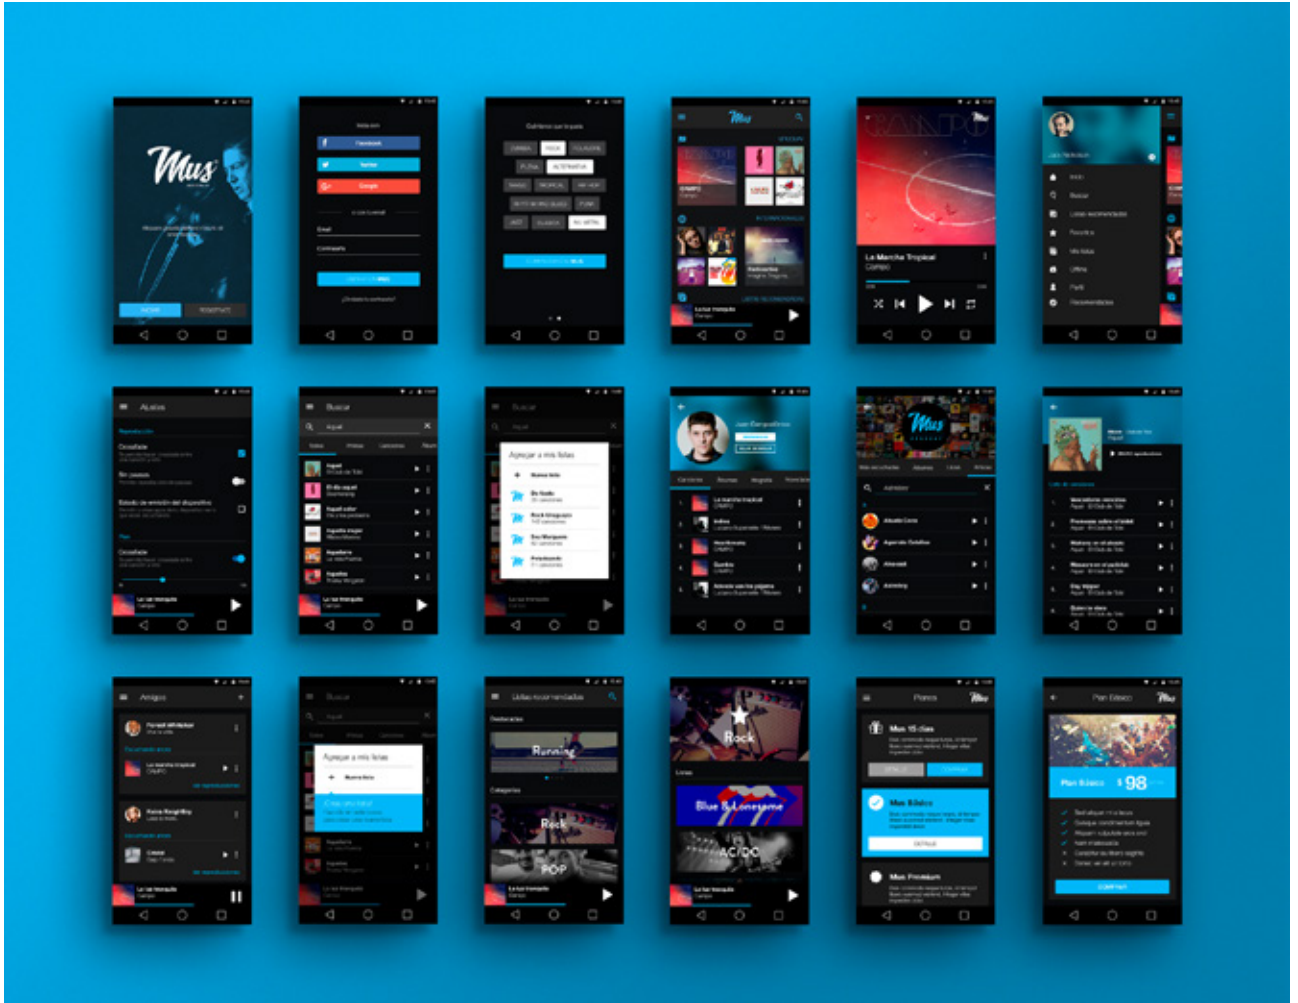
Mus

Inicia con
Facebook
Twitter
Google
Email
Contraseña
¿Olvidaste tu contraseña?

Cuéntanos qué te gusta
CUMBIA
ROCK
FOLKLORE
ALTERNATIVO
HIP HOP
FUNK
JAZZ
CLÁSICA

Mus

La Marcha Tropical
Campo

Ajustes

Buscar

Agregar a mis listas

Mus

Amigos

Buscar
Agregar a mis listas

Listas recomendadas
Running
Rock
POP

Rock
Blue & Lonesome
AC/DC

Planes
Mus 15 días
Mus Básico
Mus Premium

Plan Básico
Plan Básico $ 98